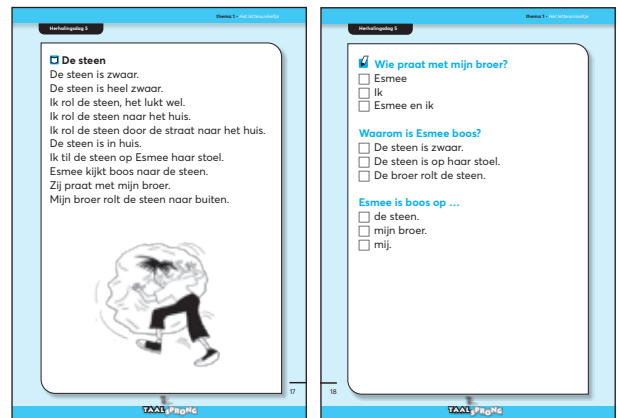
Thema 1 - Het letterwinkeltje

Herhalingsdag 5

De steen

De steen is zwaar.
De steen is heel zwaar.
Ik rol de steen, het lukt wel.
Ik rol de steen naar het huis.
Ik rol de steen door de straat naar het huis.
De steen is in huis.
Ik til de steen op Esmee haar stoel.
Esmee kijkt boos naar de steen.
Zij praat met mijn broer.
Mijn broer rolt de steen naar buiten.

17

TAALSPRONG

Thema 1 - Het letterwinkeltje

Herhalingsdag 5

Wie praat met mijn broer?
☐ Esmee
☐ Ik
☐ Esmee en ik

Waarom is Esmee boos?
☐ De steen is zwaar.
☐ De steen is op haar stoel.
☐ De broer rolt de steen.

Esmee is boos op …
☐ de steen.
☐ mijn broer.
☐ mij.

18

TAALSPRONG